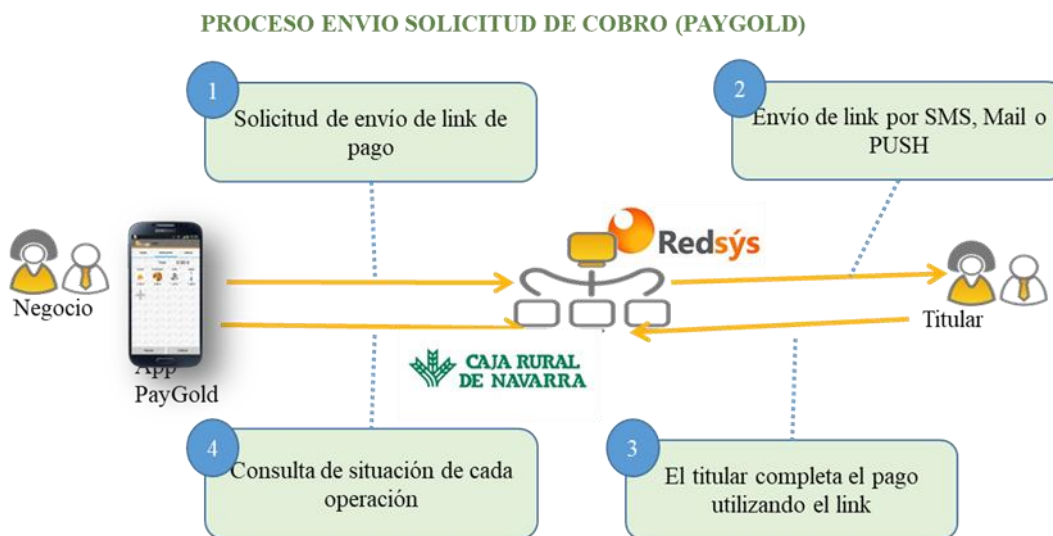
PROCESO ENVIO SOLICITUD DE COBRO (PAYGOLD)

1
Solicitud de envío de link de pago

2
Envío de link por SMS, Mail o PUSH

Negocio

Redsýs

Titular

App PayGold

CAJA RURAL DE NAVARRA

4
Consulta de situación de cada operación

3
El titular completa el pago utilizando el link